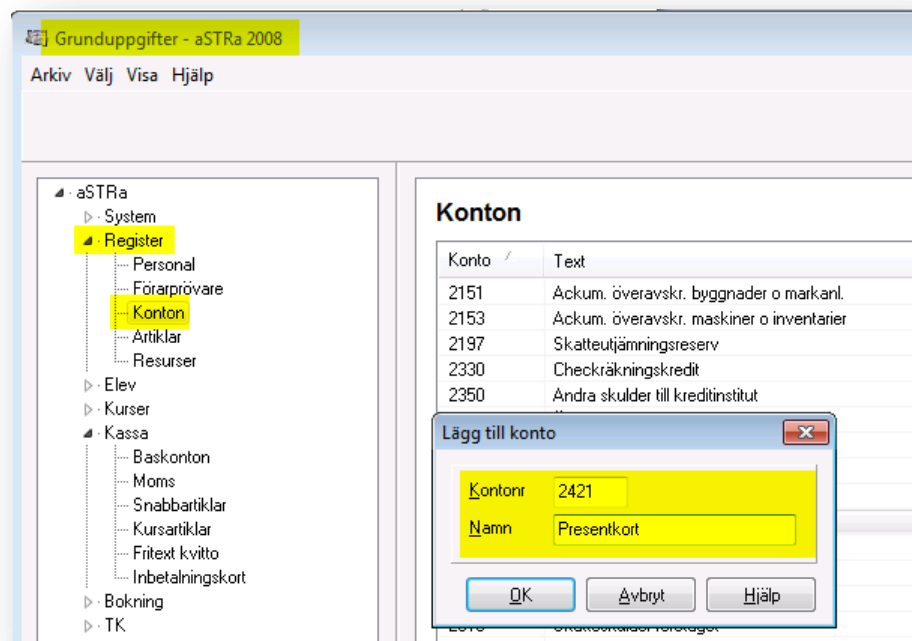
Grunduppgifter - aSTRa 2008

Arkiv Välj Visa Hjälp

aSTRa
System
Register
Personal
Förarprövare
Konton
Artiklar
Resurser
Elev
Kurser
Kassa
Baskonton
Moms
Snabbartiklar
Kursartiklar
Fritext kvitto
Inbetalningskort
Bokning
TK

Konton

| Konto | Text |
|---|---|
| 2151 | Ackum. överavskr. byggnader o markanl. |
| 2153 | Ackum. överavskr. maskiner o inventarier |
| 2197 | Skatteutjämningsreserv |
| 2330 | Checkräkningskredit |
| 2350 | Andra skulder till kreditinstitut |

Lägg till konto

Kontonr 2421
Namn Presentkort

OK Avbryt Hjälp